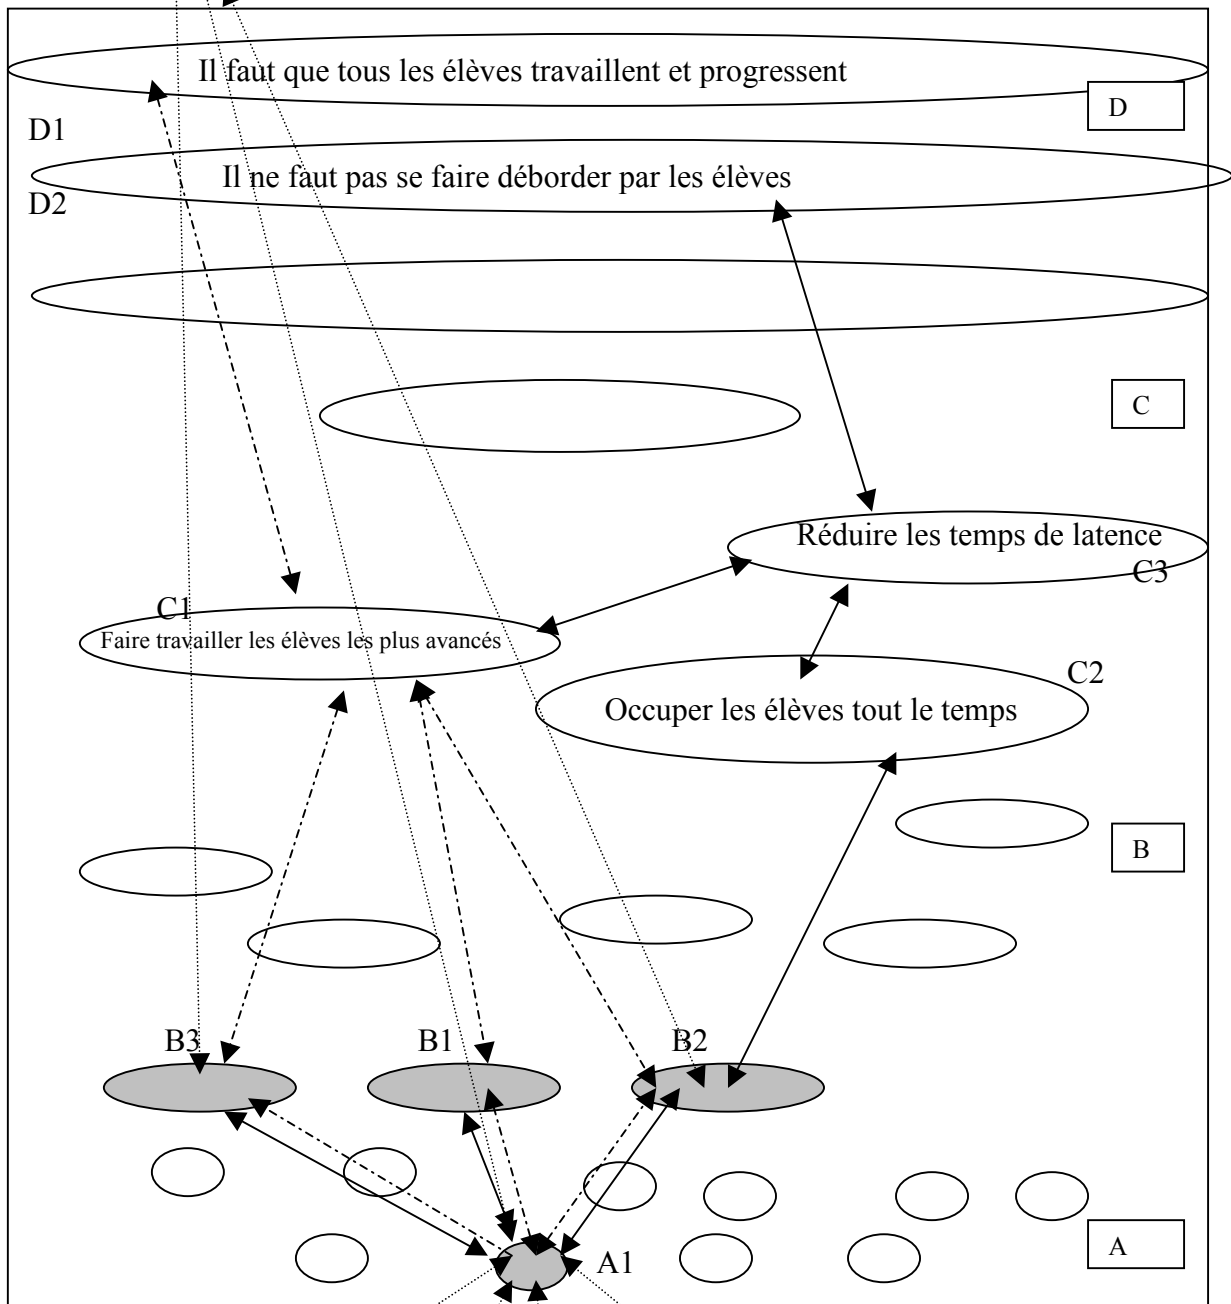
Il faut que tous les élèves travaillent et progressent

D

D1

Il ne faut pas se faire déborder par les élèves

D2

C

Réduire les temps de latence

C3

C1

Faire travailler les élèves les plus avancés

C2

Occuper les élèves tout le temps

B

B3

B1

B2

A1

A